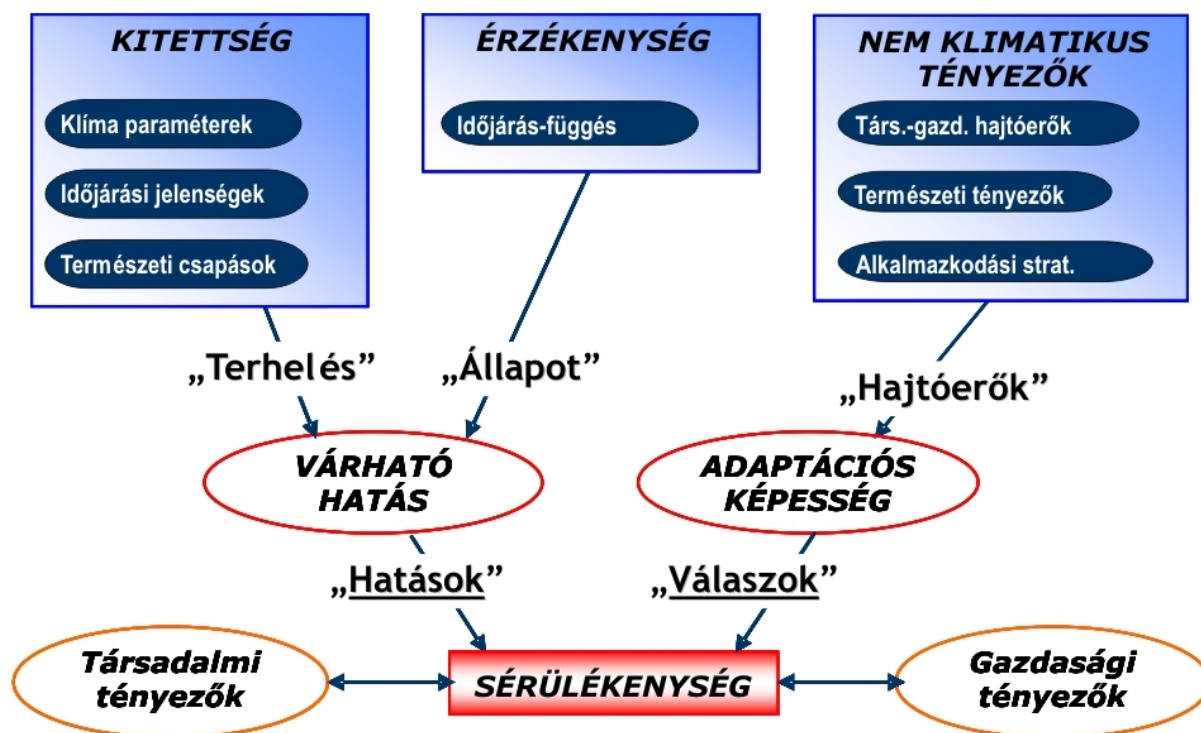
KITETTSÉG

Klíma paraméterek

Időjárási jelenségek

Természeti csapások

ÉRZÉKENYSÉG

Időjárás-függés

NEM KLIMATIKUS TÉNYEZŐK

Társ.-gazd. hajtóerők

Természeti tényezők

Alkalmazkodási strat.

„Terhelés”

„Állapot”

„Hajtóerők”

VÁRHATÓ HATÁS

ADAPTÁCIÓS KÉPESSÉG

„Hatások”

„Válaszok”

Társadalmi tényezők

SÉRÜLÉKENYSÉG

Gazdasági tényezők